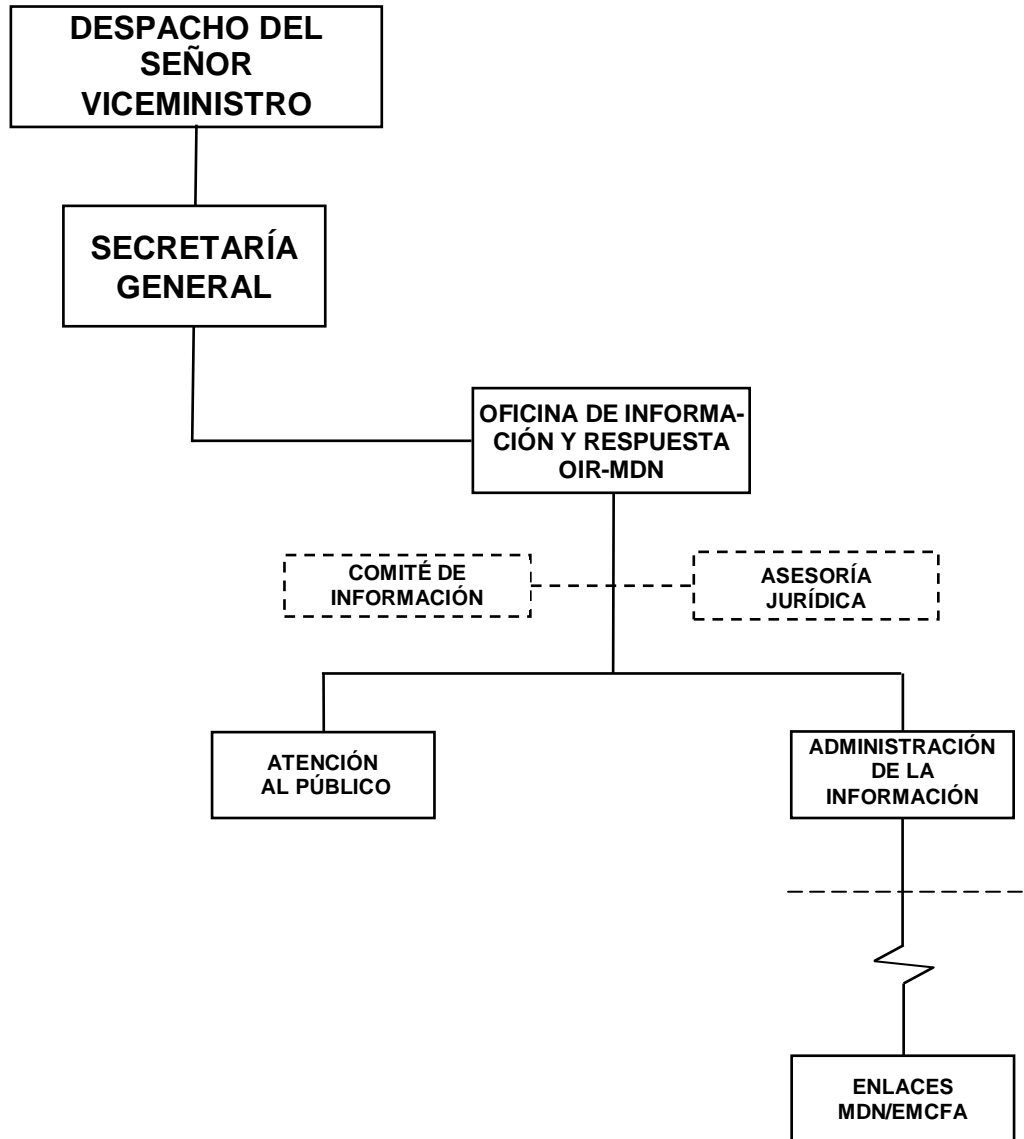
DESPACHO DEL SEÑOR VICEMINISTRO

SECRETARÍA GENERAL

OFICINA DE INFORMACIÓN Y RESPUESTA OIR-MDN

COMITÉ DE INFORMACIÓN

ASESORÍA JURÍDICA

ATENCIÓN AL PÚBLICO

ADMINISTRACIÓN DE LA INFORMACIÓN

ENLACES MDN/EMCFA